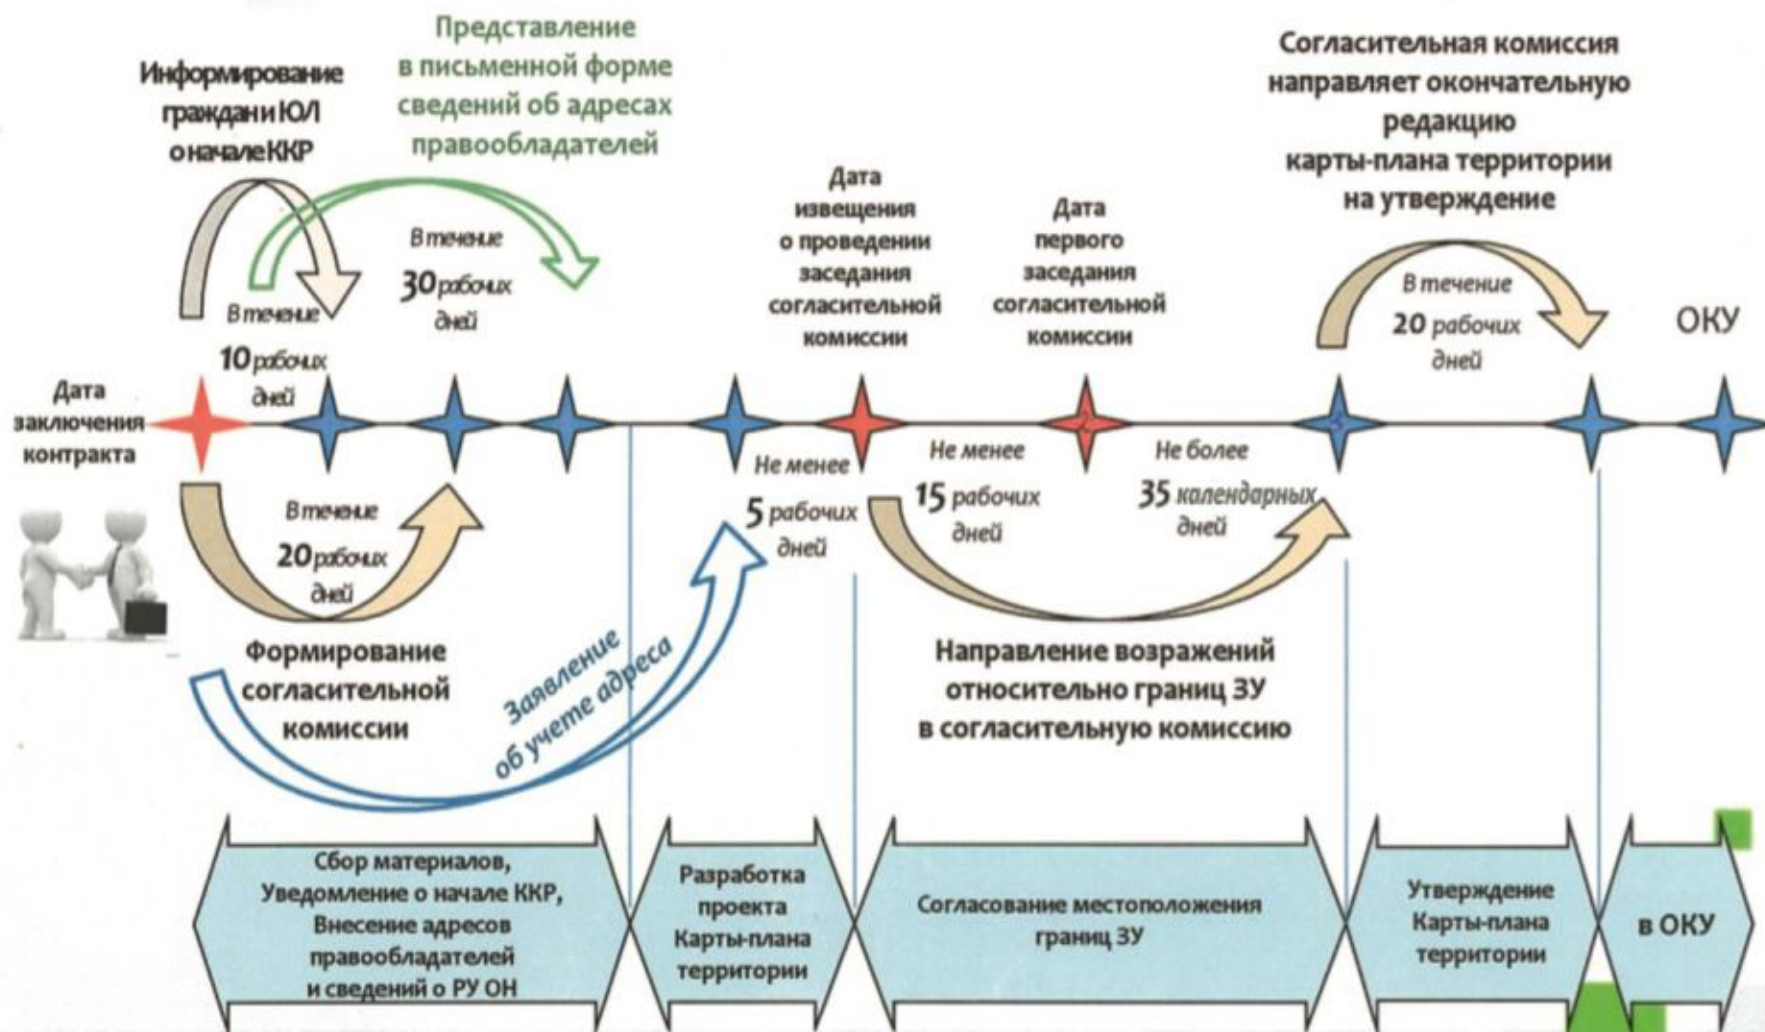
Информирование граждан и ЮЛ о начале ККР

Представление в письменной форме сведений об адресах правообладателей

Согласительная комиссия направляет окончательную редакцию карты-плана территории на утверждение

В течение 30 рабочих дней

В течение 10 рабочих дней

Дата извещения о проведении заседания согласительной комиссии

Дата первого заседания согласительной комиссии

В течение 20 рабочих дней

ОКУ

Дата заключения контракта

Не менее 5 рабочих дней

Не менее 15 рабочих дней

Не более 35 календарных дней

В течение 20 рабочих дней

Формирование согласительной комиссии

Заявление об учете адреса

Направление возражений относительно границ ЗУ в согласительную комиссию

Сбор материалов, Уведомление о начале ККР, Внесение адресов правообладателей и сведений о РУ ОН

Разработка проекта Карты-плана территории

Согласование местоположения границ ЗУ

Утверждение Карты-плана территории

в ОКУ